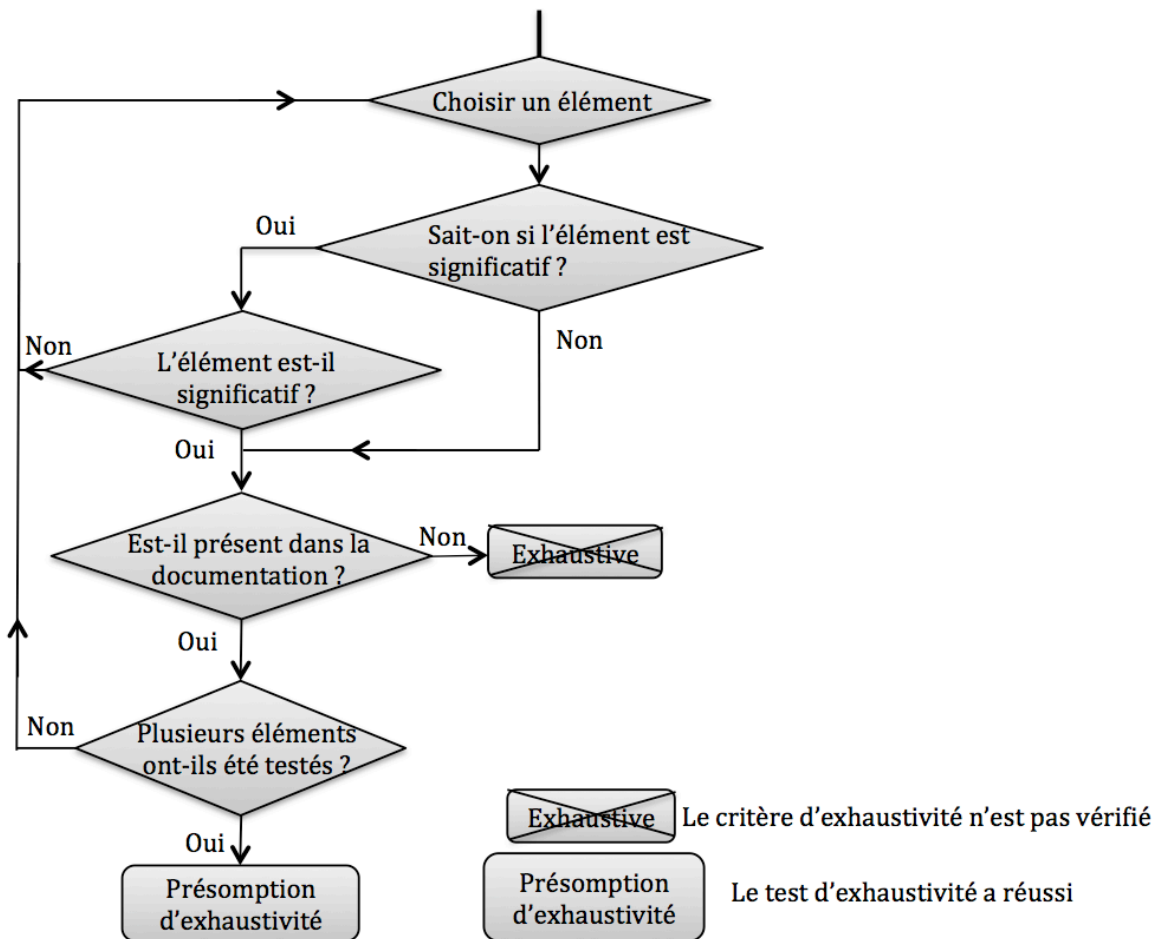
Choisir un élément

Oui

Sait-on si l'élément est significatif ?

Non

Non

L'élément est-il significatif ?

Oui

Est-il présent dans la documentation ?

Non

Exhaustive

Oui

Non

Plusieurs éléments ont-ils été testés ?

Oui

Présomption d'exhaustivité

Exhaustive Le critère d'exhaustivité n'est pas vérifié

Présomption d'exhaustivité Le test d'exhaustivité a réussi